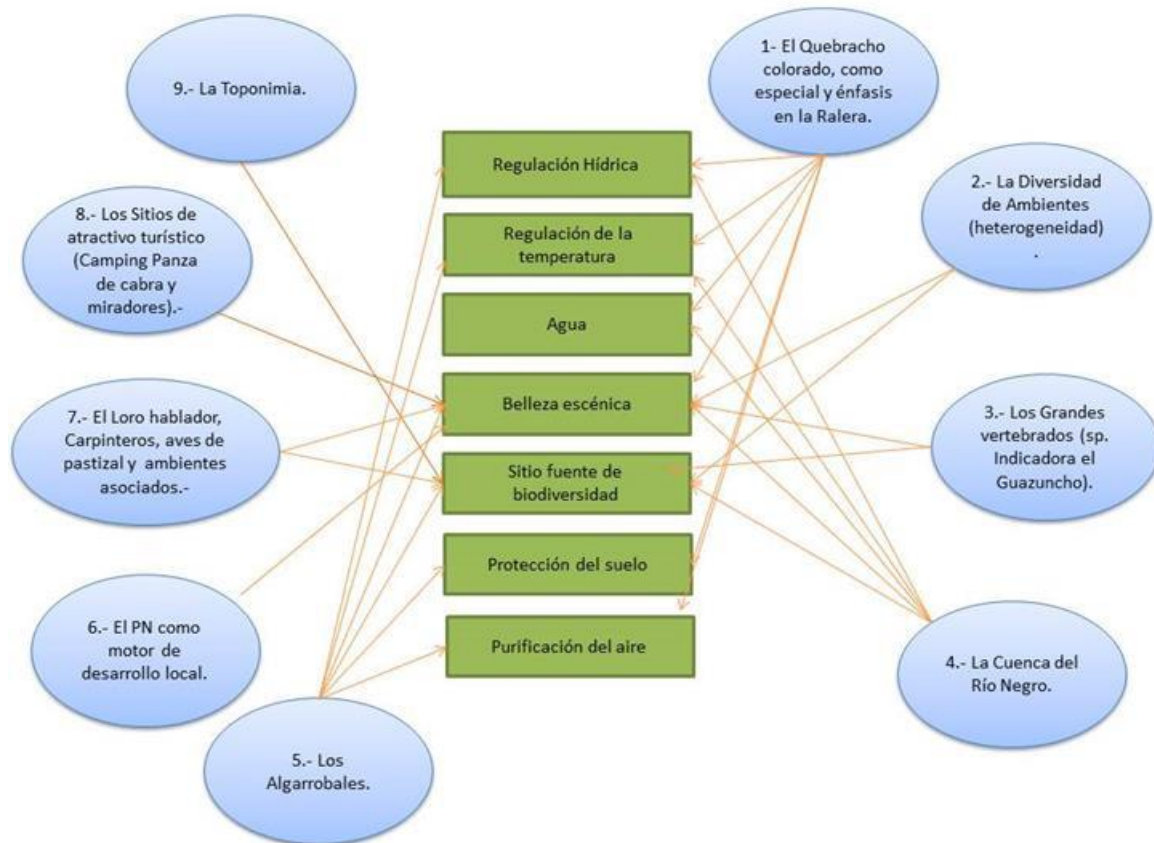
9.- La Toponimia.

1- El Quebracho colorado, como especial y énfasis en la Ralera.

8.- Los Sitios de atractivo turístico (Camping Panza de cabra y miradores).-

2.- La Diversidad de Ambientes (heterogeneidad) .

7.- El Loro hablador, Carpinteros, aves de pastizal y ambientes asociados.-

3.- Los Grandes vertebrados (sp. Indicadora el Guazuncho).

6.- El PN como motor de desarrollo local.

4.- La Cuenca del Río Negro.

5.- Los Algarrobales.

Regulación Hídrica

Regulación de la temperatura

Agua

Belleza escénica

Sitio fuente de biodiversidad

Protección del suelo

Purificación del aire